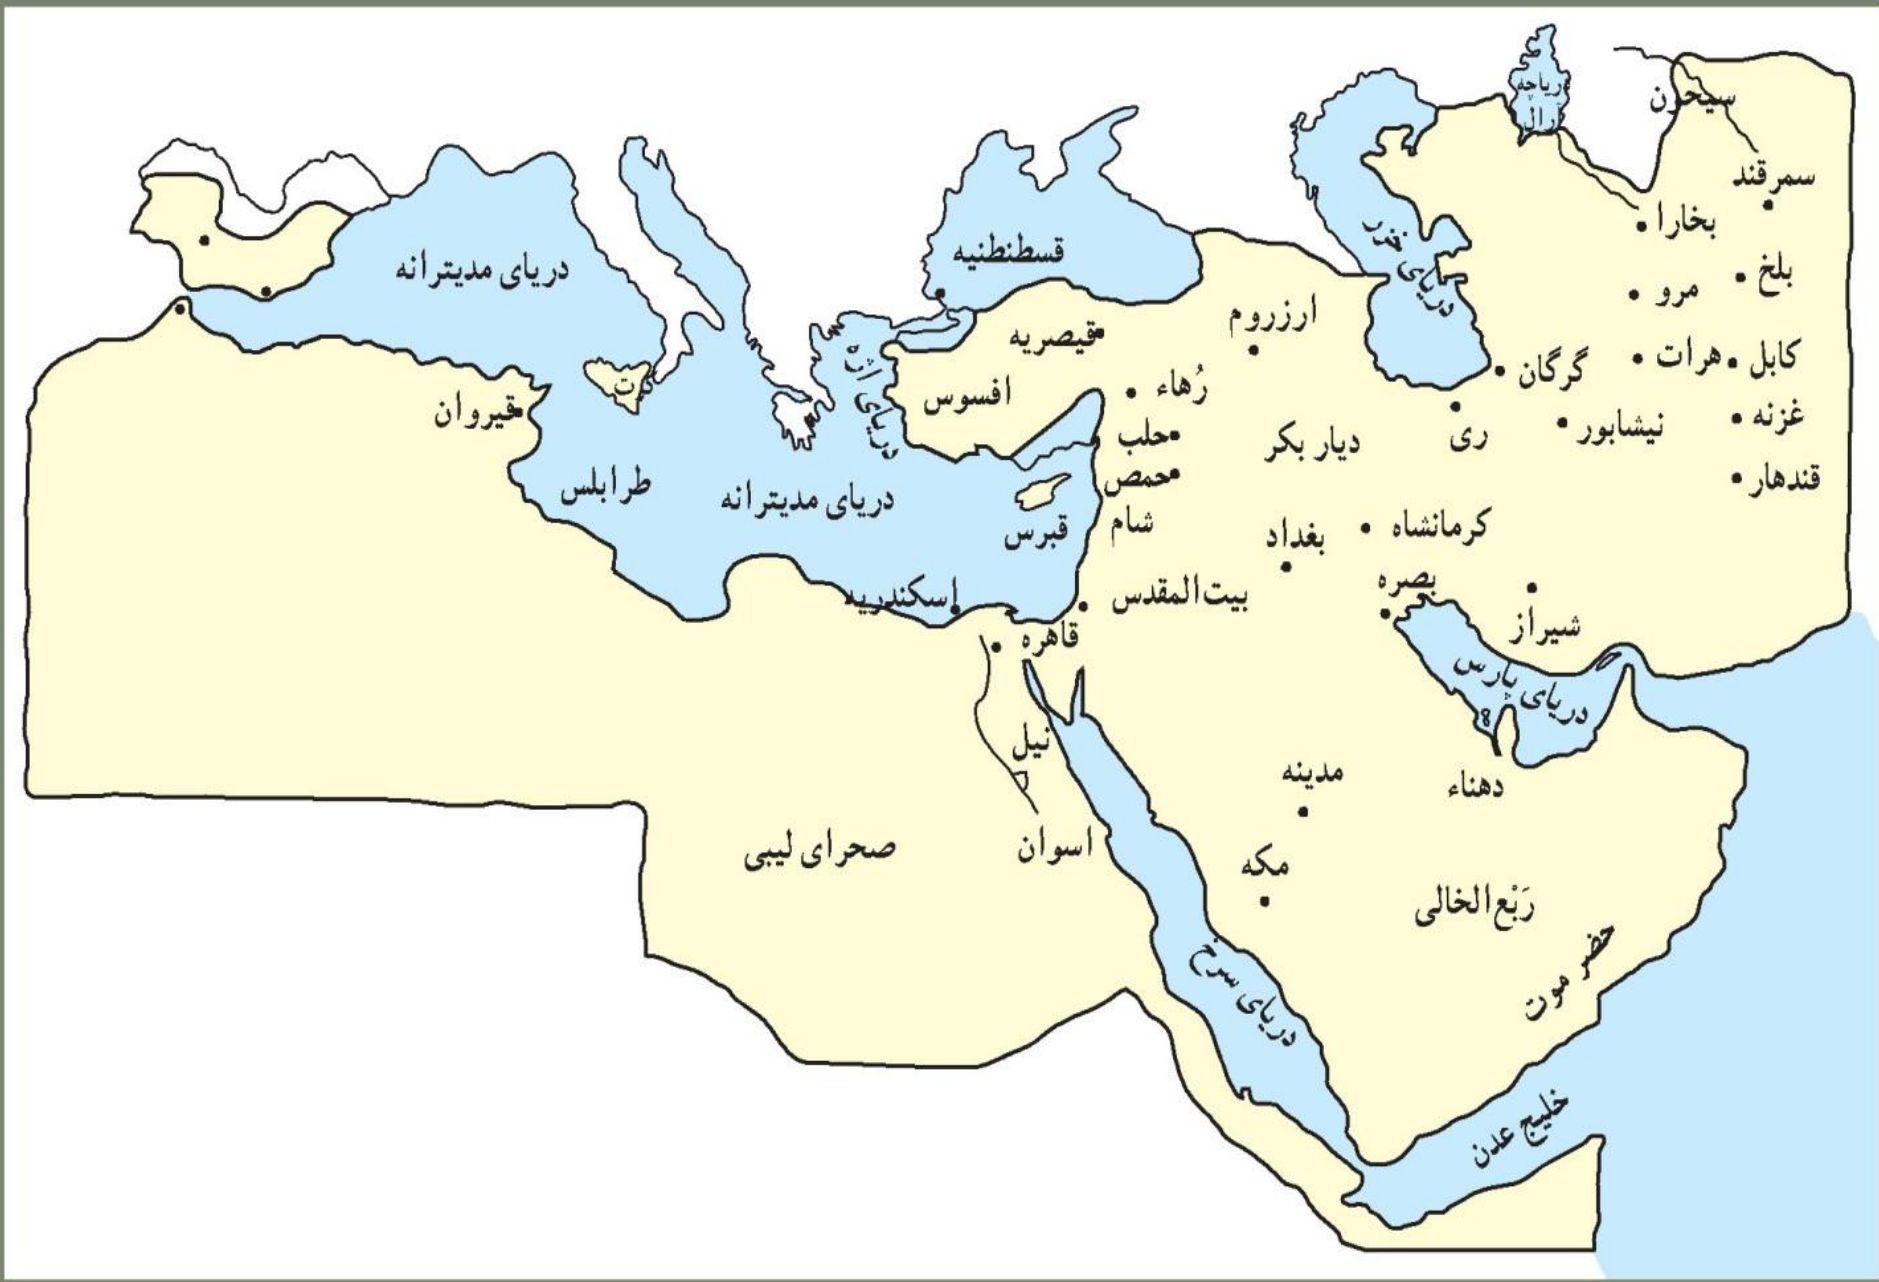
دریاچه آرال
سیحون
سمرقند
بخارا
بلخ
مرو
کابل
هرات
غزنه
نیشابور
قندهار
گرگان
ری
دریای خزر
قسطنطنیه
دریای مدیترانه
ارزروم
قیصریه
رُهاء
افسوس
دریای اژه
کرت
قیروان
حلب
حمص
دیار بکر
طرابلس
دریای مدیترانه
قبرس
شام
کرمانشاه
بغداد
بصره
شیراز
بیت‌المقدس
اسکندریه
قاهره
دریای پارس
نیل
مدینه
دهناء
صحرای لیبی
اسوان
مکه
رَبع‌الخالی
حضر موت
دریای سرخ
خلیج عدن